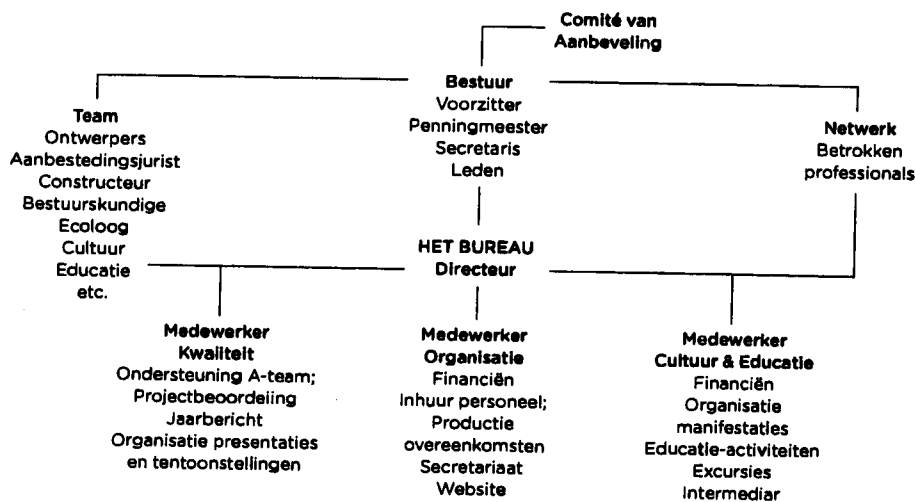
Comité van Aanbeveling

Bestuur
Voorzitter
Penningmeester
Secretaris
Leden

Team
Ontwerpers
Aanbestedingsjurist
Constructeur
Bestuurskundige
Ecoloog
Cultuur
Educatie
etc.

Netwerk
Betrokken professionals

HET BUREAU
Directeur

Medewerker
Kwaliteit
Ondersteuning A-team;
Projectbeoordeling
Jaarbericht
Organisatie presentaties en tentoonstellingen

Medewerker
Organisatie
Financiën
Inhuur personeel;
Productie
overeenkomsten
Secretariaat
Website

Medewerker
Cultuur & Educatie
Financiën
Organisatie
manifestaties
Educatie-activiteiten
Excursies
Intermediar